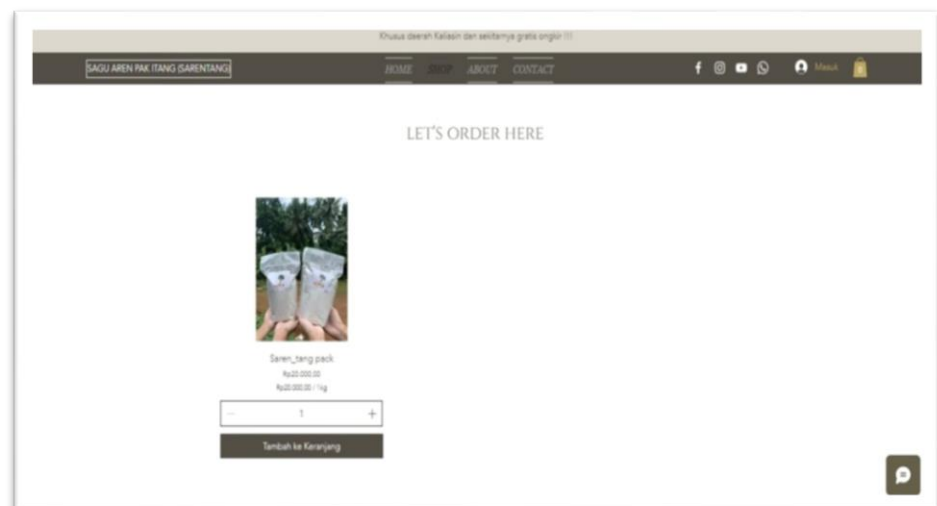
Khusus daerah Kaliasin dan sekitarnya gratis ongkir !!!

SAGU AREN PAK ITANG (SARENTANG)

HOME SHOP ABOUT CONTACT

Masuk

0

LET'S ORDER HERE

Saren_tang pack

Rp20.000,00

Rp20.000,00 / 1kg

− 1 +

Tambah ke Keranjang